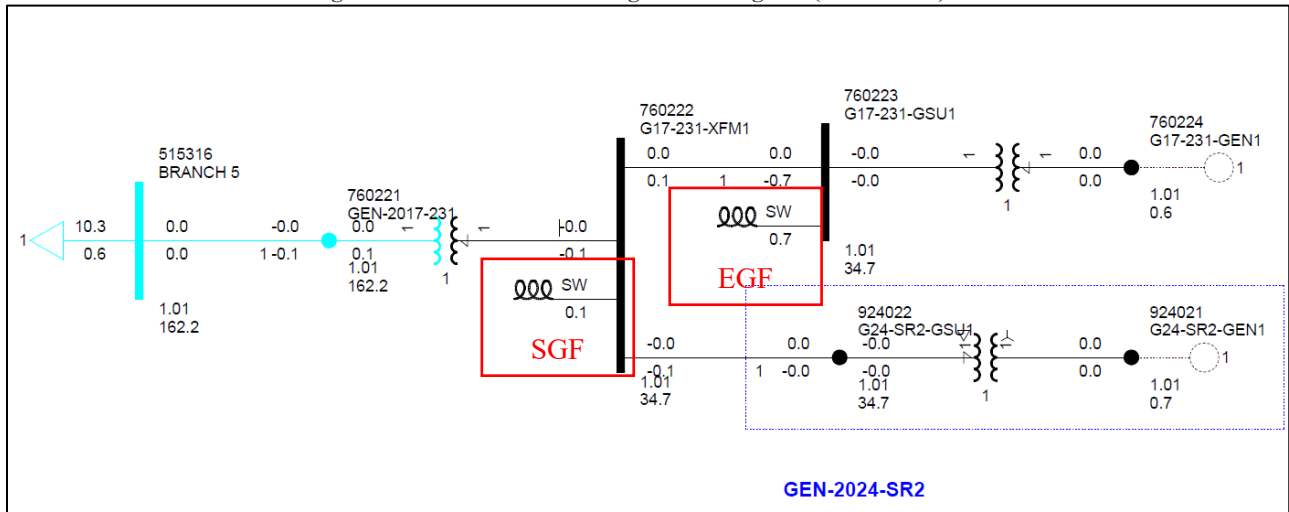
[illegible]

515316
BRANCH 5

1
10.3
0.6

0.0
0.0

-0.0
1 -0.1

1.01
162.2

760221
GEN-2017-231
0.0
0.1
1.01
162.2
1
1
1

-0.0
-0.1

SW
0.1

SGF

760222
G17-231-XFM1
0.0
0.1
1
0.0
-0.7

SW
0.7

EGF

-0.0
-0.1
1.01
34.7

760223
G17-231-GSU1
-0.0
-0.0
1.01
34.7

1
1
1

0.0
0.0

760224
G17-231-GEN1
1
1.01
0.6

0.0
1 -0.0

924022
G24-SR2-GSU1
-0.0
-0.0
1.01
34.7
1
1
1

0.0
0.0

924021
G24-SR2-GEN1
1
1.01
0.7

GEN-2024-SR2